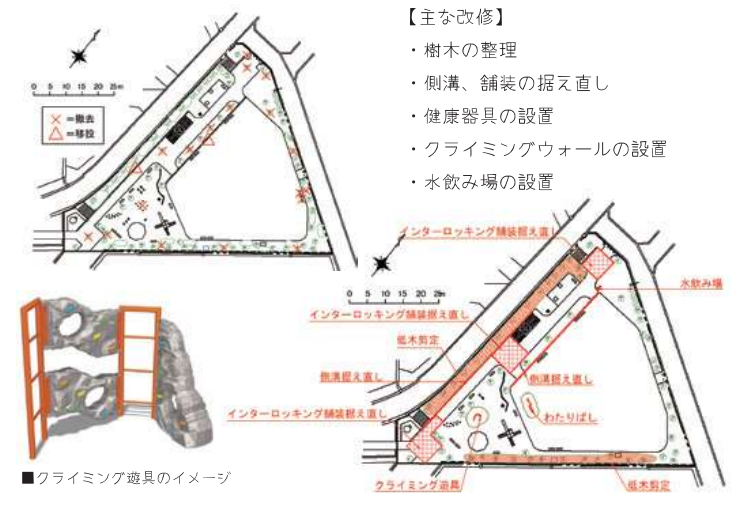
【主な改修】
・樹木の整理
・側溝、舗装の据え直し
・健康器具の設置
・クライミングウォールの設置
・水飲み場の設置

0 5 10 15 20 25m
× =撤去
△ =移設

0 5 10 15 20 25m
インターロッキング舗装据え直し
水飲み場
インターロッキング舗装据え直し
低木剪定
側溝据え直し
側溝据え直し
わたりばし
インターロッキング舗装据え直し
クライミング遊具
低木剪定

■クライミング遊具のイメージ